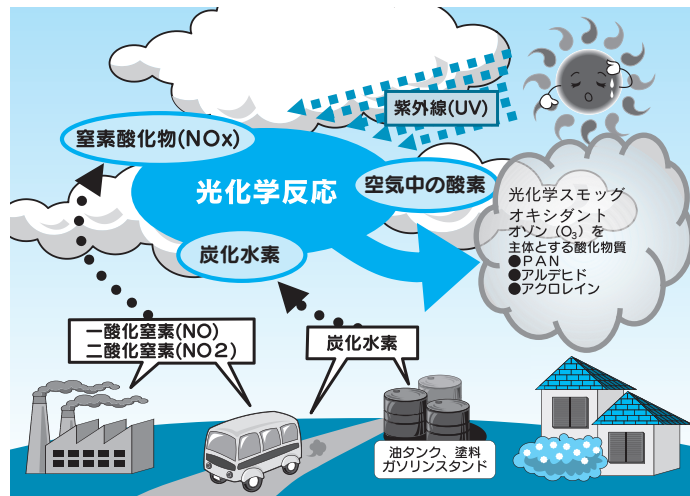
紫外線(UV)

窒素酸化物(NOx)

光化学反応

空気中の酸素

炭化水素

光化学スモッグ
オキシダント
オゾン（$O_3$）を
主体とする酸化物質
●PAN
●アルデヒド
●アクロレイン

一酸化窒素(NO)
二酸化窒素(NO2)

炭化水素

油タンク、塗料
ガソリンスタンド